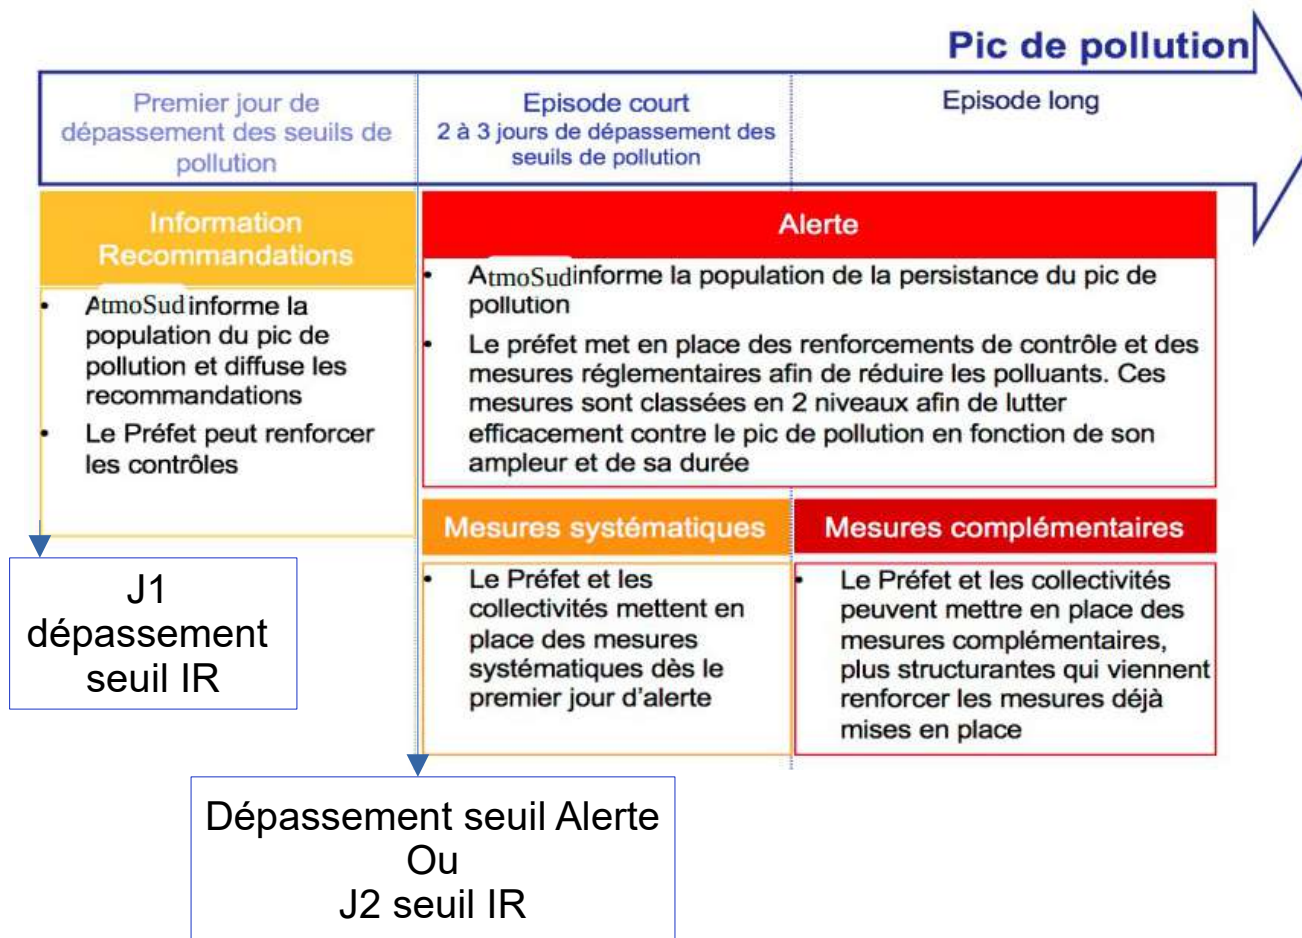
Pic de pollution

Premier jour de dépassement des seuils de pollution

Episode court
2 à 3 jours de dépassement des seuils de pollution

Episode long

Information
Recommandations

- AtmoSud informe la population du pic de pollution et diffuse les recommandations
- Le Préfet peut renforcer les contrôles

Alerte

- AtmoSud informe la population de la persistance du pic de pollution
- Le préfet met en place des renforcements de contrôle et des mesures réglementaires afin de réduire les polluants. Ces mesures sont classées en 2 niveaux afin de lutter efficacement contre le pic de pollution en fonction de son ampleur et de sa durée

Mesures systématiques

- Le Préfet et les collectivités mettent en place des mesures systématiques dès le premier jour d'alerte

Mesures complémentaires

- Le Préfet et les collectivités peuvent mettre en place des mesures complémentaires, plus structurantes qui viennent renforcer les mesures déjà mises en place

J1
dépassement
seuil IR

Dépassement seuil Alerte
Ou
J2 seuil IR